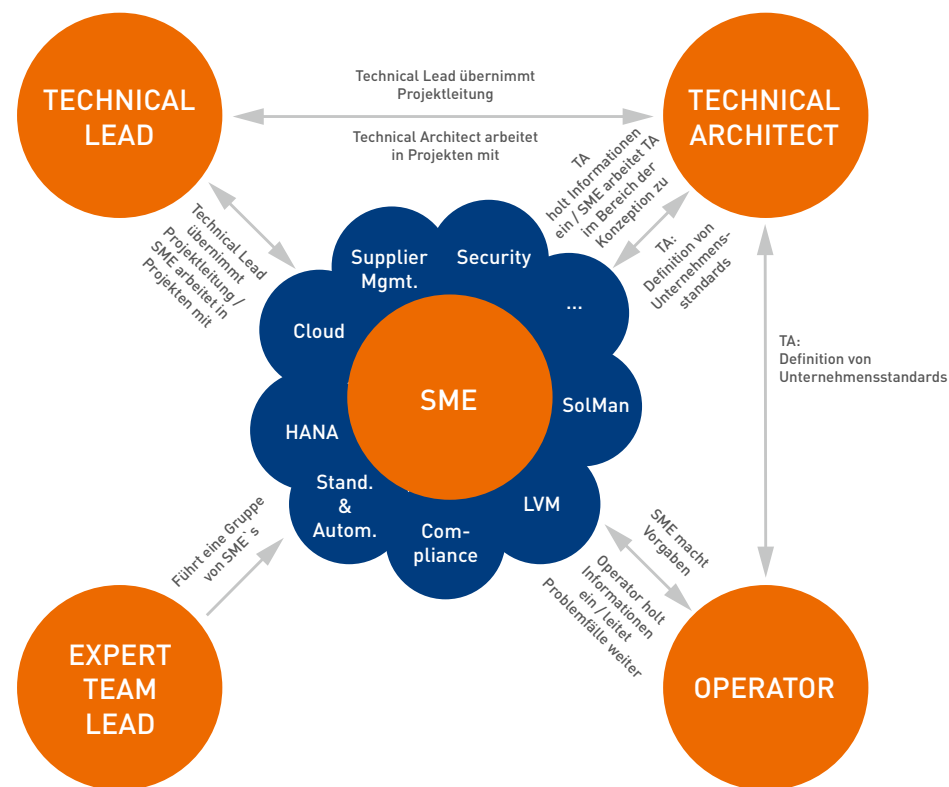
TECHNICAL LEAD

Technical Lead übernimmt Projektleitung

Technical Architect arbeitet in Projekten mit

TECHNICAL ARCHITECT

TA holt Informationen ein / SME arbeitet TA im Bereich der Konzeption zu

TA: Definition von Unternehmens-standards

Technical Lead übernimmt Projektleitung / SME arbeitet in Projekten mit

Supplier Mgmt.

Security

...

Cloud

SME

SolMan

HANA

Stand. & Autom.

LVM

Com-pliance

TA: Definition von Unternehmensstandards

Führt eine Gruppe von SME´s

SME macht Vorgaben

Operator holt Informationen ein / leitet Problemfälle weiter

EXPERT TEAM LEAD

OPERATOR